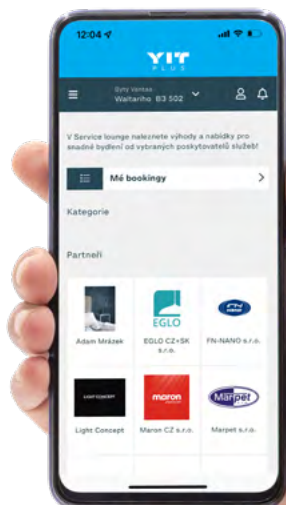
12:04

YIT PLUS

Syny Vantaa
Walterho B3 502

V Service lounge naleznete výhody a nabídky pro snadné bydlení od vybraných poskytovatelů služeb!

Mé bookingy

Kategorie

Partneři

Adam Mrázek

EGLO

EGLO CZ+SK s.r.o.

FN

FN-NANO s.r.o.

LIGHT CONCEPT

Light Concept

maron

Maron CZ s.r.o.

Marpet

Marpet s.r.o.